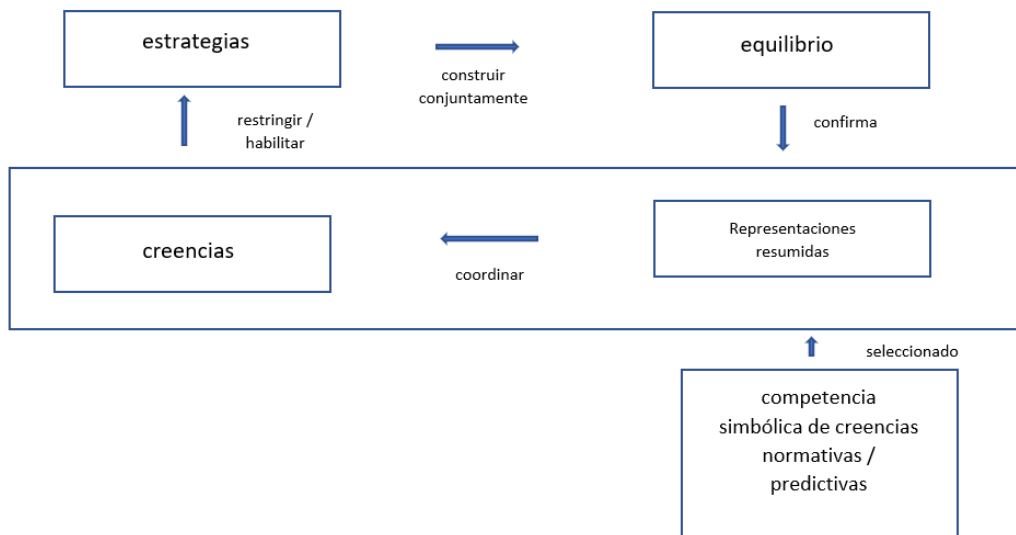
estrategias

construir conjuntamente

equilibrio

restringir / habilitar

confirma

creencias

coordinar

Representaciones resumidas

seleccionado

competencia simbólica de creencias normativas / predictivas